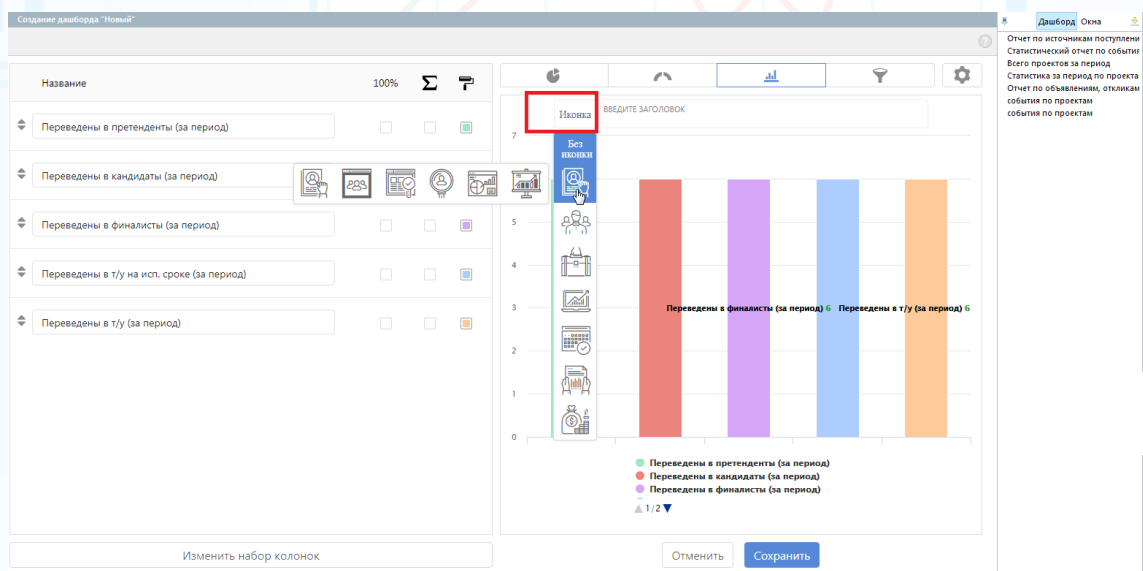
Создание дашборда "Новый"

Название 100% Σ

Переведены в претенденты (за период)

Переведены в кандидаты (за период)

Переведены в финалисты (за период)

Переведены в т/у на исп. сроке (за период)

Переведены в т/у (за период)

Изменить набор колонок

Иконка

ВВЕДИТЕ ЗАГОЛОВОК

Без иконки

7
6
5
4
3
2
1
0

Переведены в финалисты (за период) 6

Переведены в т/у (за период) 6

Переведены в претенденты (за период)
Переведены в кандидаты (за период)
Переведены в финалисты (за период)

1/2

Отменить

Сохранить

Дашборд Окна

Отчет по источникам поступлени
Статистический отчет по событи
Всего проектов за период
Статистика за период по проекта
Отчет по объявлениям, отклика
события по проектам
события по проектам